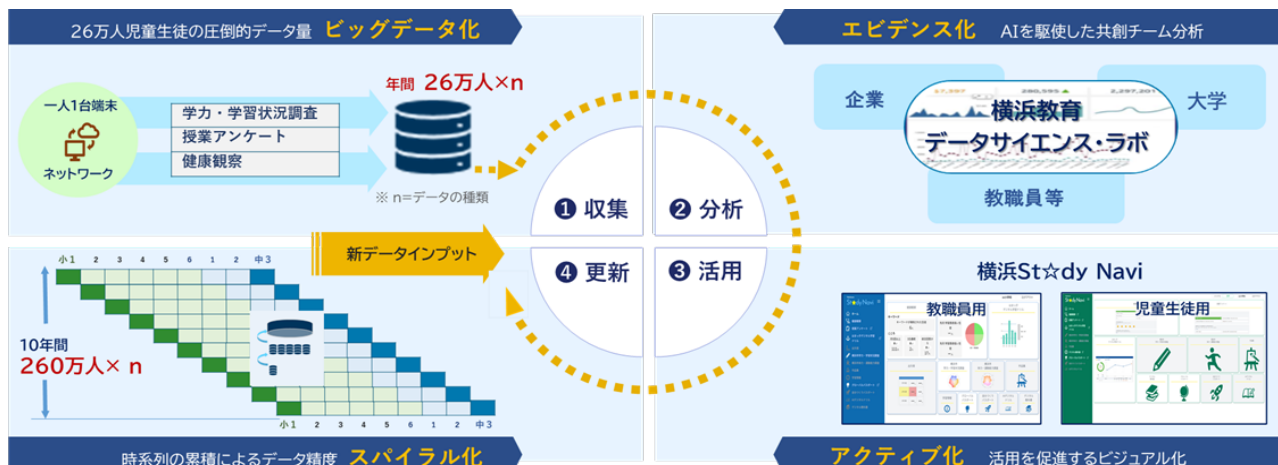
26万人児童生徒の圧倒的データ量 ビッグデータ化

一人1台端末

ネットワーク

学力・学習状況調査
授業アンケート
健康観察

年間 26万人×n

※ n=データの種類

エビデンス化 AIを駆使した共創チーム分析

企業

大学

横浜教育
データサイエンス・ラボ

教職員等

❶ 収集

❷ 分析

❹ 更新

❸ 活用

新データインプット

小1 2 3 4 5 6 1 2 中3

10年間
260万人× n

小1 2 3 4 5 6 1 2 中3

時系列の累積によるデータ精度 スパイラル化

横浜St☆dy Navi

教職員用

児童生徒用

アクティブ化 活用を促進するビジュアル化